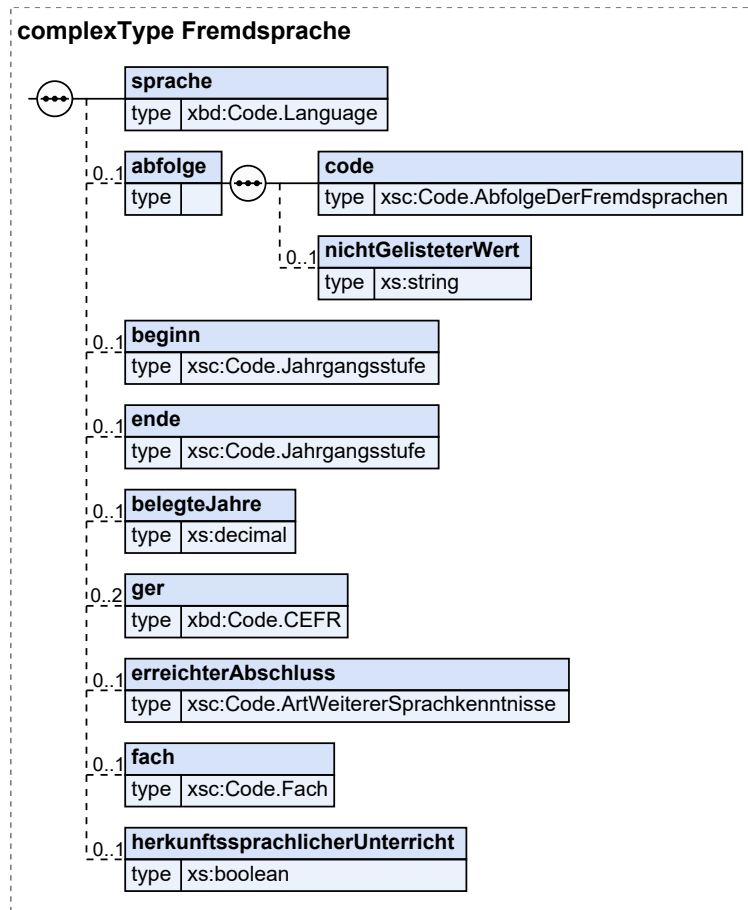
complexType Fremdsprache

sprache
type xbd:Code.Language

0..1 abfolge
type

code
type xsc:Code.AbfolgeDerFremdsprachen

0..1 nichtGelisteterWert
type xs:string

0..1 beginn
type xsc:Code.Jahrgangsstufe

0..1 ende
type xsc:Code.Jahrgangsstufe

0..1 belegteJahre
type xs:decimal

0..2 ger
type xbd:Code.CEFR

0..1 erreichterAbschluss
type xsc:Code.ArtWeitererSprachkenntnisse

0..1 fach
type xsc:Code.Fach

0..1 herkunftssprachlicherUnterricht
type xs:boolean